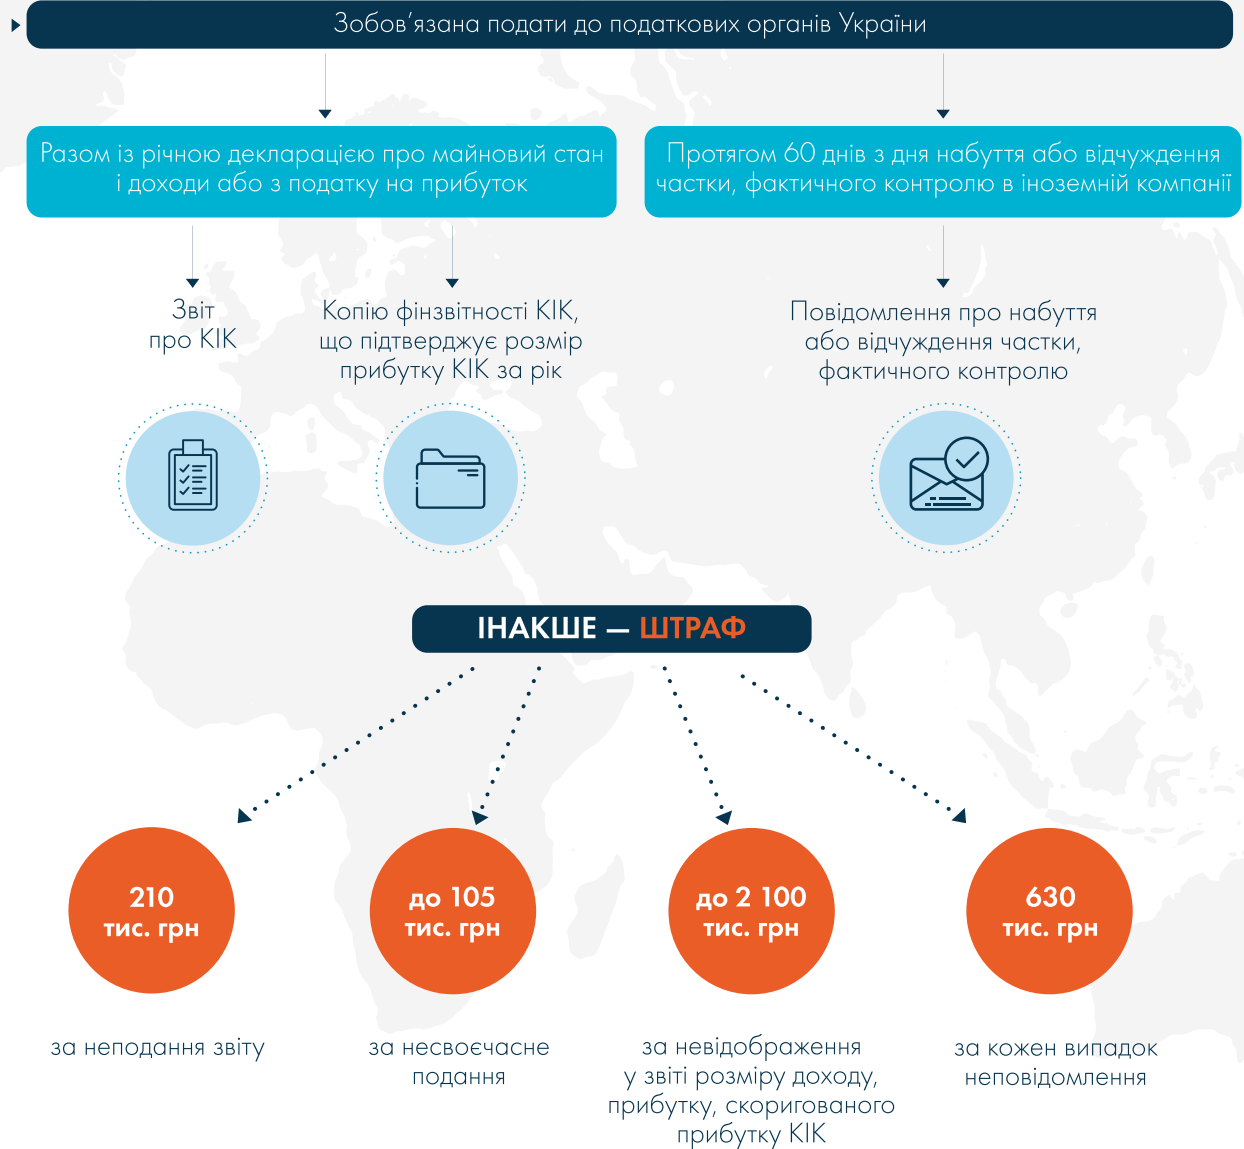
Зобов’язана подати до податкових органів України

Разом із річною декларацією про майновий стан і доходи або з податку на прибуток

Протягом 60 днів з дня набуття або відчуження частки, фактичного контролю в іноземній компанії

Звіт про КІК

Копію фінзвітності КІК, що підтверджує розмір прибутку КІК за рік

Повідомлення про набуття або відчуження частки, фактичного контролю

ІНАКШЕ — ШТРАФ

210 тис. грн

до 105 тис. грн

до 2 100 тис. грн

630 тис. грн

за неподання звіту

за несвоєчасне подання

за невідображення у звіті розміру доходу, прибутку, скоригованого прибутку КІК

за кожен випадок неповідомлення